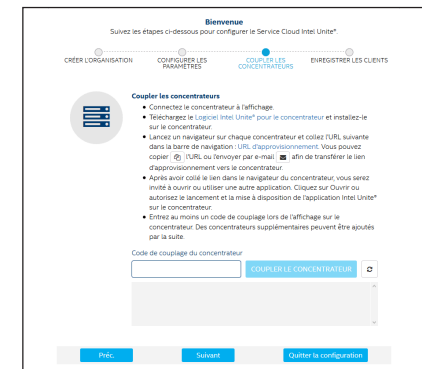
Bienvenue
Suivez les étapes ci-dessous pour configurer le Service Cloud Intel Unite®.

CRÉER L'ORGANISATION
CONFIGURER LES PARAMÈTRES
COUPLER LES CONCENTRATEURS
ENREGISTRER LES CLIENTS

Coupler les concentrateurs

- Connectez le concentrateur à l'affichage.
- Téléchargez le Logiciel Intel Unite® pour le concentrateur et installez-le sur le concentrateur.
- Lancez un navigateur sur chaque concentrateur et collez l'URL suivante dans la barre de navigation : URL d'approvisionnement. Vous pouvez copier l'URL ou l'envoyer par e-mail afin de transférer le lien d'approvisionnement vers le concentrateur.
- Après avoir collé le lien dans le navigateur du concentrateur, vous serez invité à ouvrir ou utiliser une autre application. Cliquez sur Ouvrir ou autorisez le lancement et la mise à disposition de l'application Intel Unite® sur le concentrateur.
- Entrez au moins un code de couplage lors de l'affichage sur le concentrateur. Des concentrateurs supplémentaires peuvent être ajoutés par la suite.

Code de couplage du concentrateur

COUPLER LE CONCENTRATEUR

Préc.
Suivant
Quitter la configuration